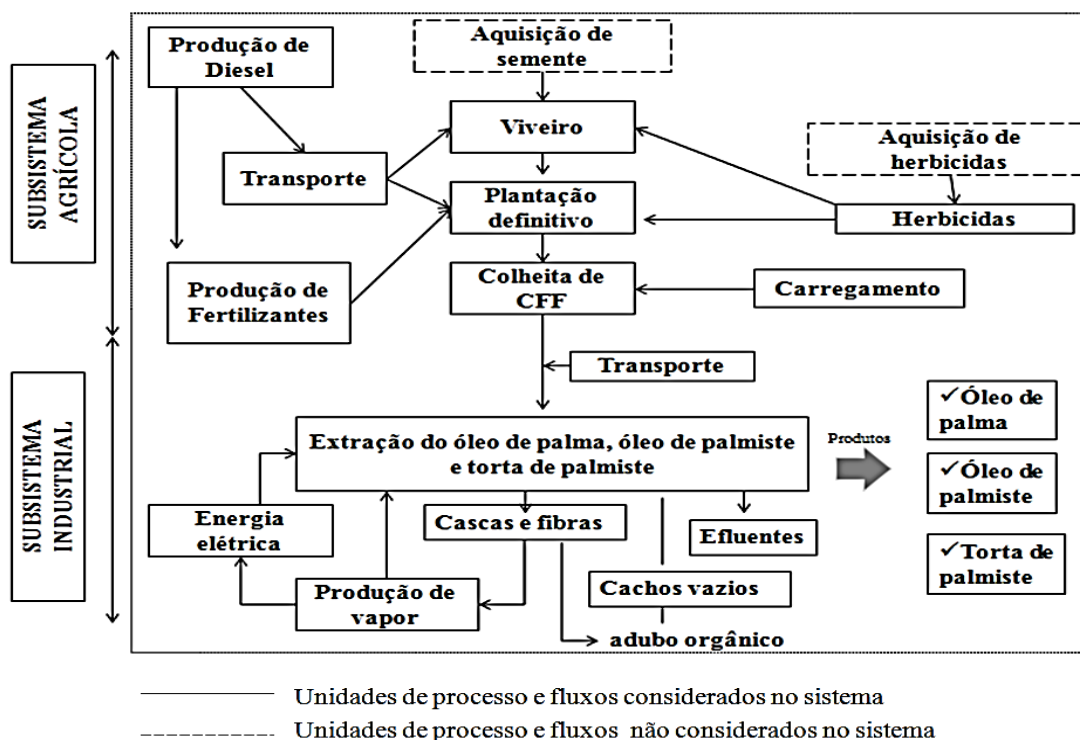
SUBSISTEMA AGRÍCOLA

Produção de Diesel

Aquisição de semente

Viveiro

Aquisição de herbicidas

Transporte

Plantação definitivo

Herbicidas

Produção de Fertilizantes

Colheita de CFF

Carregamento

Transporte

SUBSISTEMA INDUSTRIAL

Extração do óleo de palma, óleo de palmiste e torta de palmiste

Produtos

✓Óleo de palma

✓Óleo de palmiste

✓Torta de palmiste

Energia elétrica

Cascas e fibras

Efluentes

Cachos vazios

Produção de vapor

adubo orgânico

Unidades de processo e fluxos considerados no sistema

Unidades de processo e fluxos não considerados no sistema